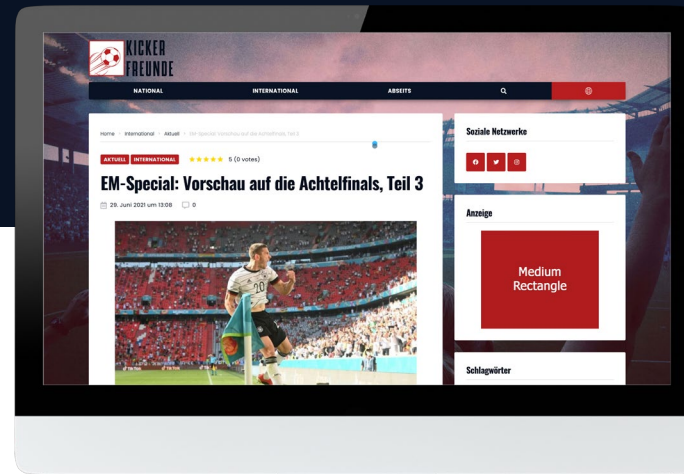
KICKER FREUNDE

NATIONAL INTERNATIONAL ABSEITS

Home > International > Aktuell > EM-Special: Vorschau auf die Achtelfinals, Teil 3

AKTUELL INTERNATIONAL 5 (0 votes)

EM-Special: Vorschau auf die Achtelfinals, Teil 3

29. Juni 2021 um 13:08 0

Soziale Netzwerke

Anzeige

Medium Rectangle

Schlagwörter